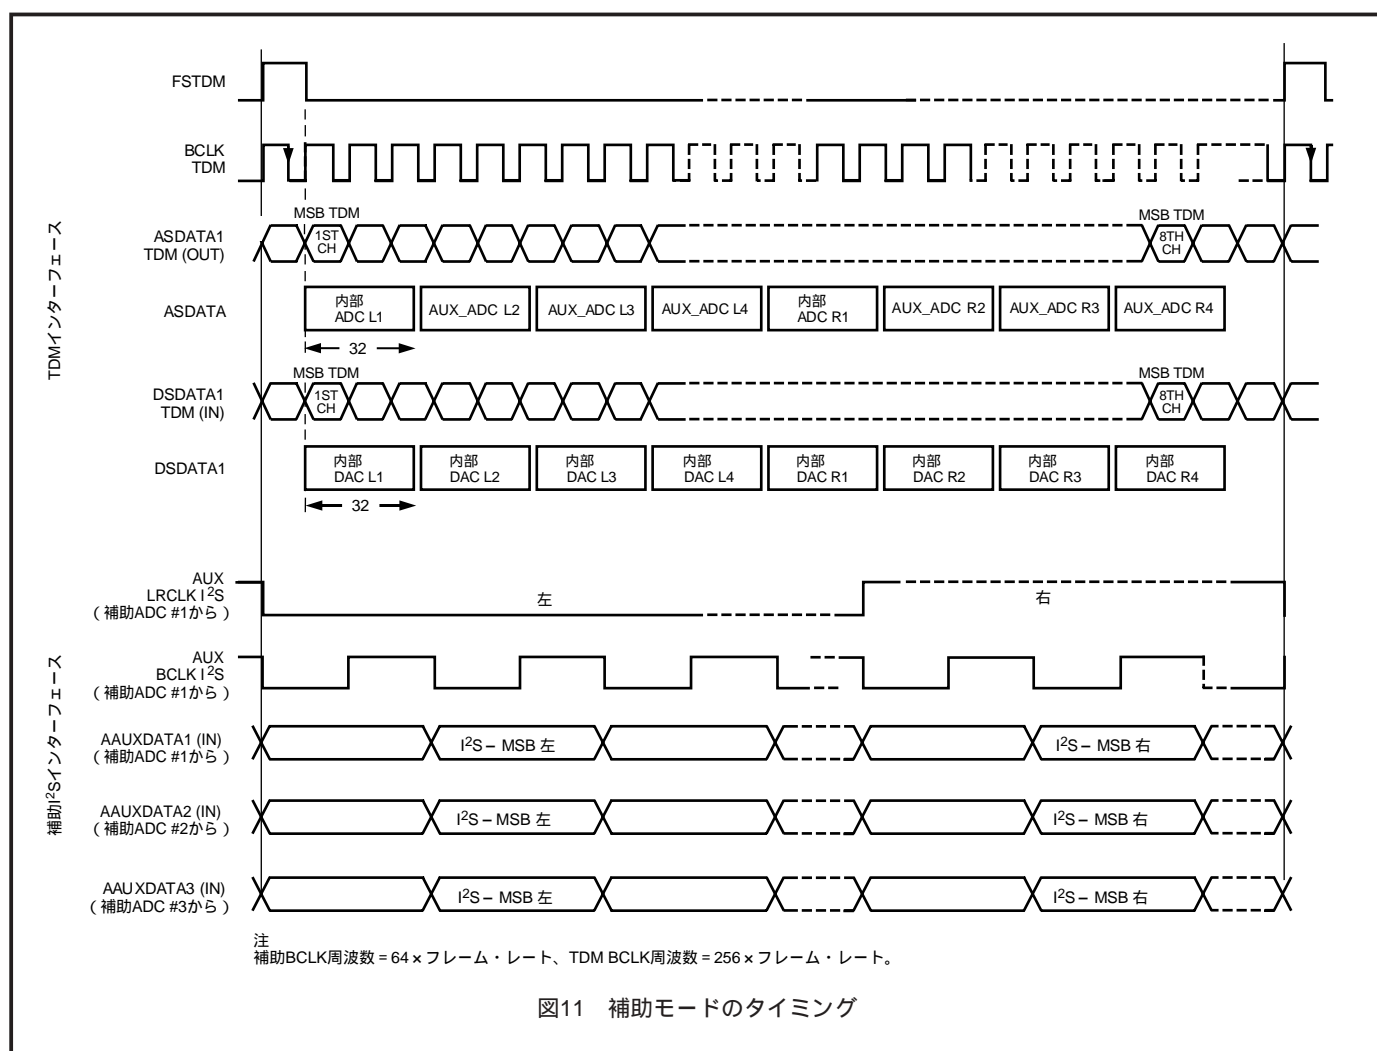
FSTDM

BCLK TDM

TDMインターフェース

MSB TDM

ASDATA1 TDM (OUT)

1ST CH

MSB TDM

8TH CH

ASDATA

内部 ADC L1

AUX_ADC L2

AUX_ADC L3

AUX_ADC L4

内部 ADC R1

AUX_ADC R2

AUX_ADC R3

AUX_ADC R4

32

MSB TDM

DSDATA1 TDM (IN)

1ST CH

MSB TDM

8TH CH

DSDATA1

内部 DAC L1

内部 DAC L2

内部 DAC L3

内部 DAC L4

内部 DAC R1

内部 DAC R2

内部 DAC R3

内部 DAC R4

32

補助I$^2$Sインターフェース

AUX LRCLK I$^2$S (補助ADC #1から)

左

右

AUX BCLK I$^2$S (補助ADC #1から)

AAUXDATA1 (IN) (補助ADC #1から)

I$^2$S – MSB 左

I$^2$S – MSB 右

AAUXDATA2 (IN) (補助ADC #2から)

I$^2$S – MSB 左

I$^2$S – MSB 右

AAUXDATA3 (IN) (補助ADC #3から)

I$^2$S – MSB 左

I$^2$S – MSB 右

注
補助BCLK周波数 = 64 × フレーム・レート、TDM BCLK周波数 = 256 × フレーム・レート。

図11 補助モードのタイミング